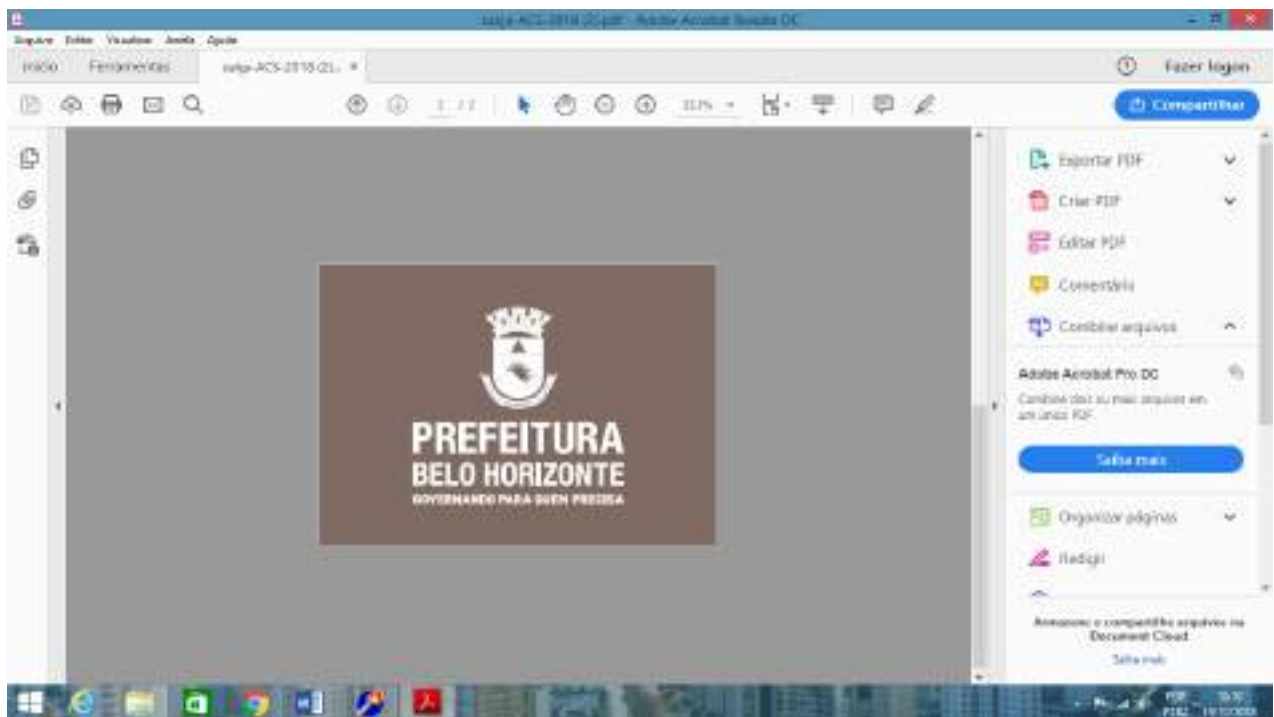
salgs-ACS-2018 (2).pdf - Adobe Acrobat Reader DC

Arquivo Editar Visualizar Janela Ajuda

Início Ferramentas salgs-ACS-2018 (2)... ×

Fazer logon

1 / 1

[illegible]

Compartilhar

PREFEITURA
BELO HORIZONTE
GOVERNANDO PARA QUEM PRECISA

Exportar PDF

Criar PDF

Editar PDF

Comentário

Combinar arquivos

Adobe Acrobat Pro DC

Combine dois ou mais arquivos em um único PDF.

Saiba mais

Organizar páginas

Redigir

Armazene e compartilhe arquivos na Document Cloud

Saiba mais

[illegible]